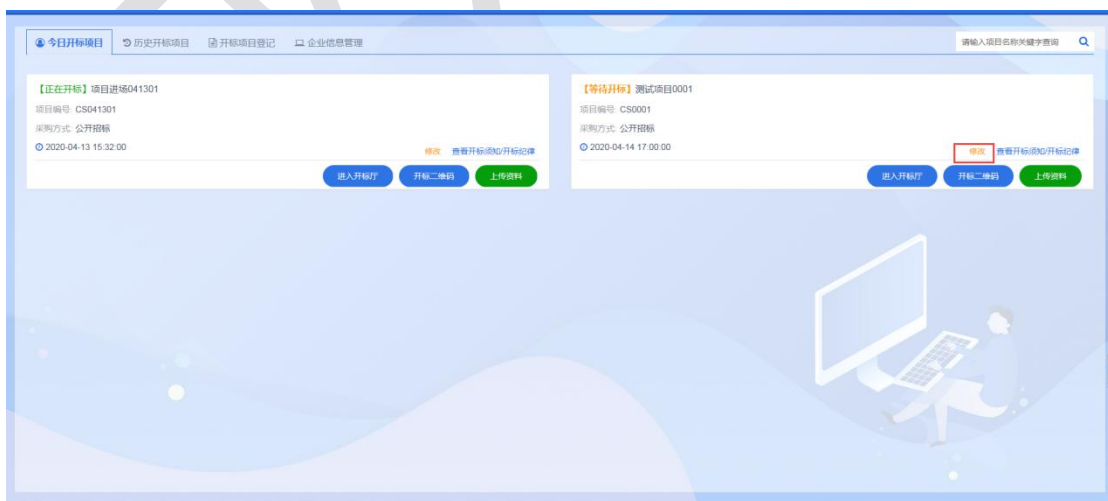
今日开标项目　历史开标项目　开标项目登记　企业信息管理

请输入项目名称关键字查询

【正在开标】项目进场041301
项目编号: CS041301
采购方式: 公开招标
2020-04-13 15:32:00
修改　查看开标须知/开标纪律
进入开标厅　开标二维码　上传资料

【等待开标】测试项目0001
项目编号: CS0001
采购方式: 公开招标
2020-04-14 17:00:00
修改　查看开标须知/开标纪律
进入开标厅　开标二维码　上传资料